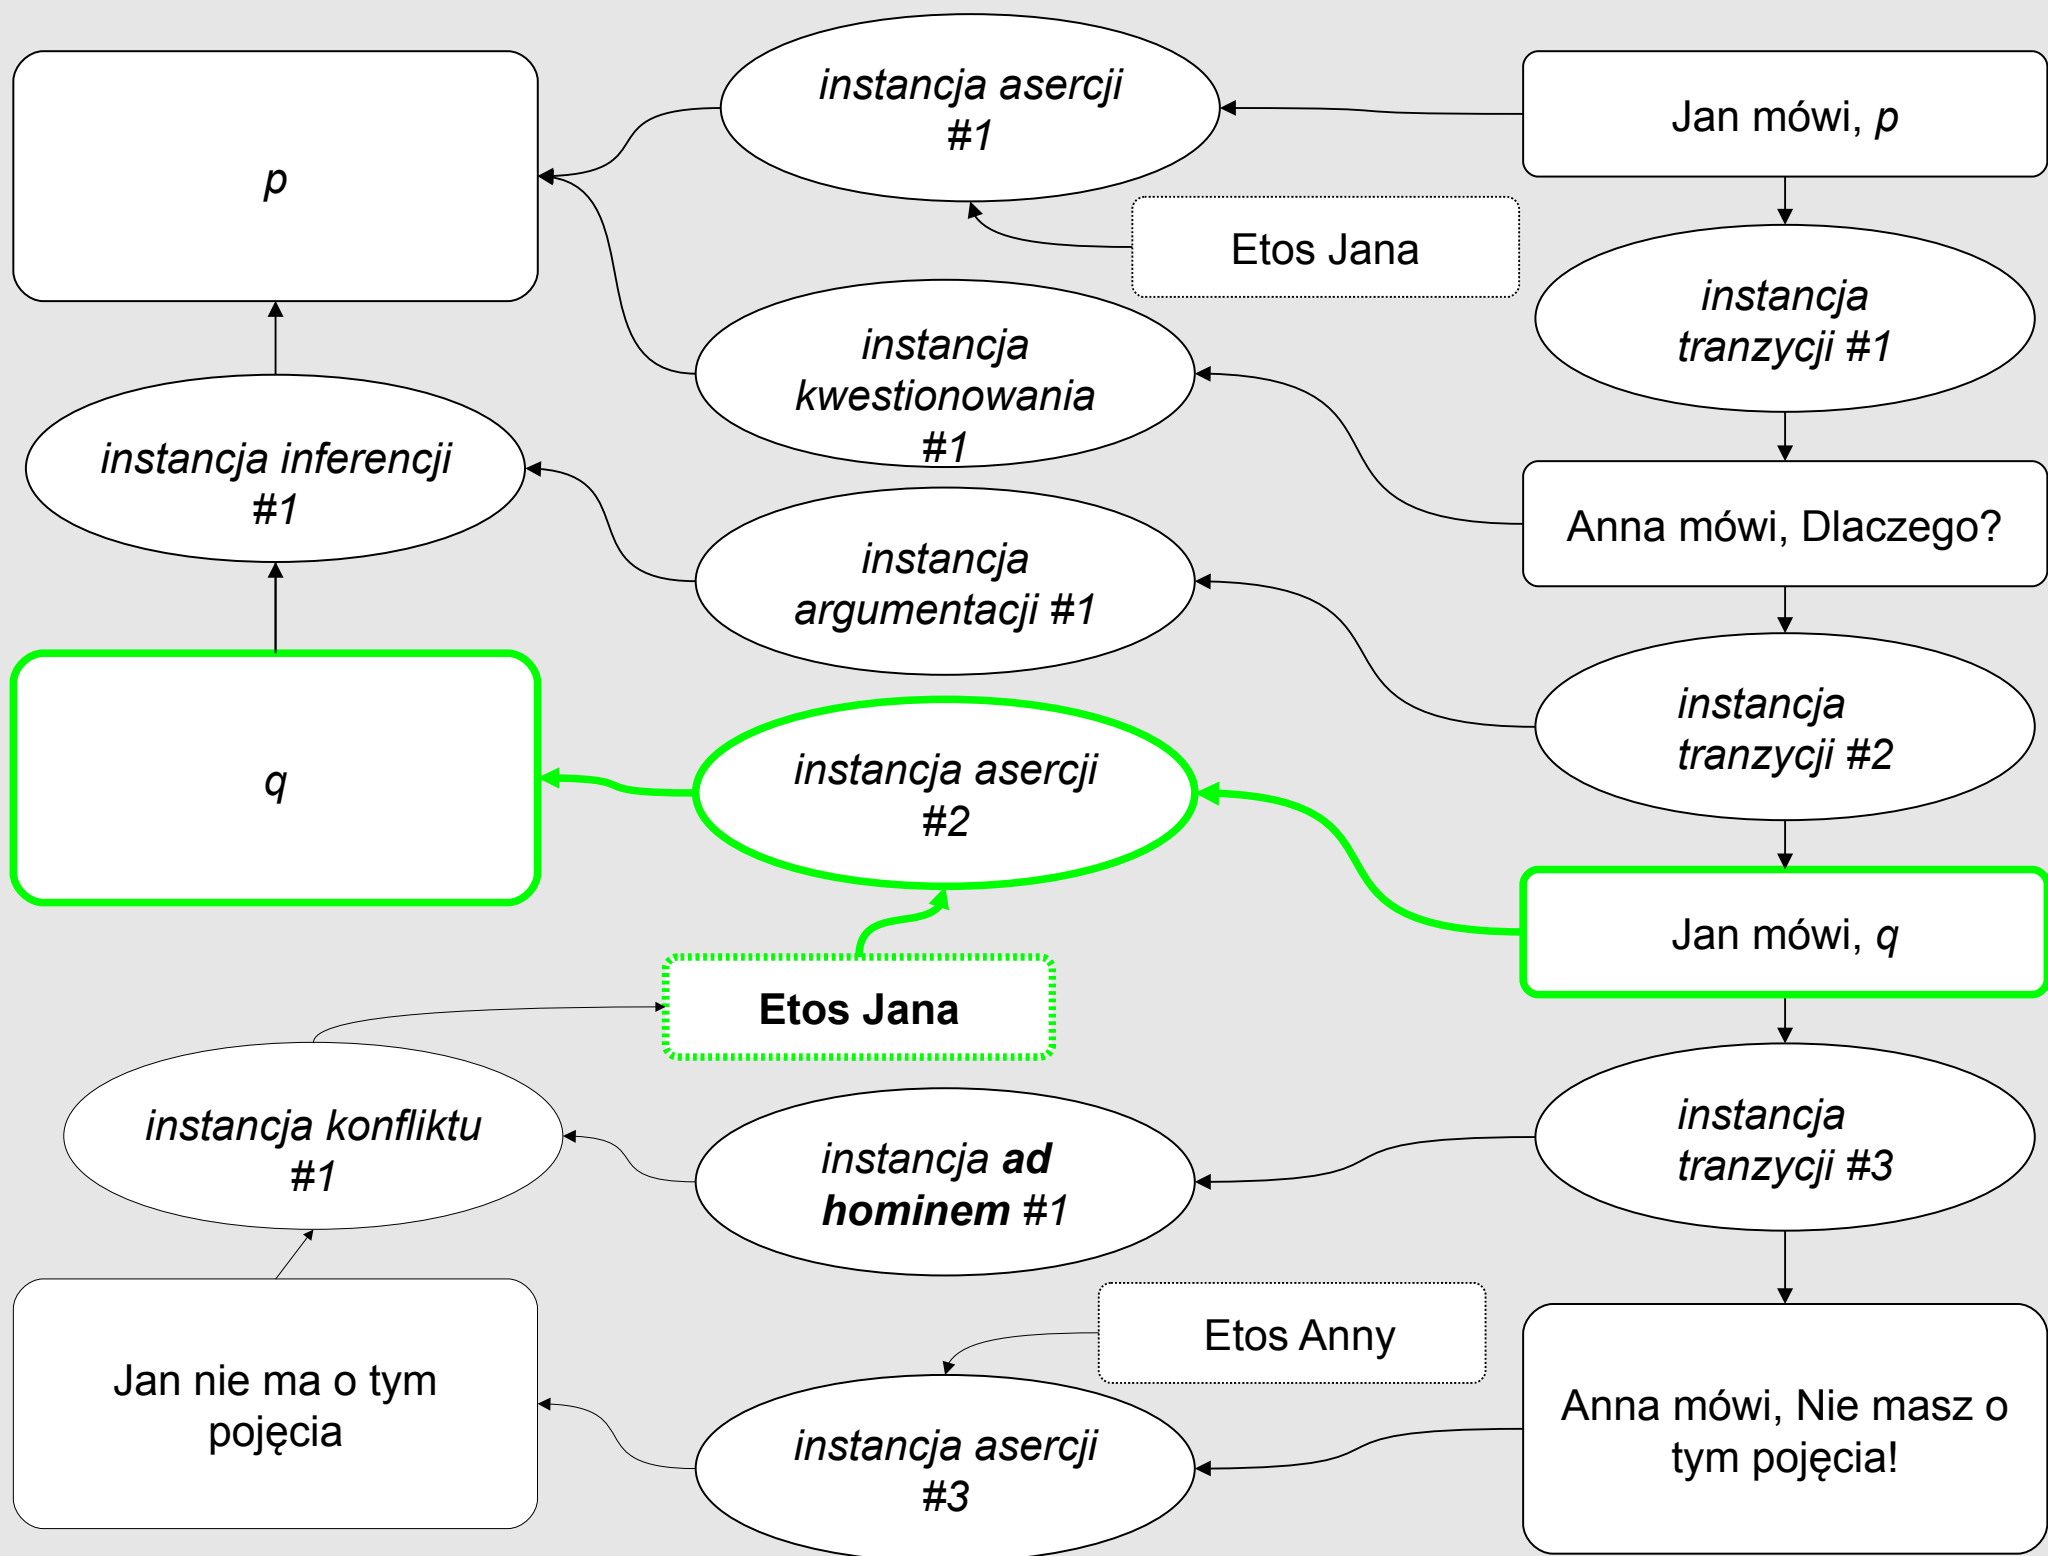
p

instancja asercji #1

Jan mówi, p

Etos Jana

instancja tranzycji #1

instancja kwestionowania #1

instancja inferencji #1

Anna mówi, Dlaczego?

instancja argumentacji #1

instancja tranzycji #2

q

instancja asercji #2

Jan mówi, q

Etos Jana

instancja tranzycji #3

instancja konfliktu #1

instancja ad hominem #1

Etos Anny

Jan nie ma o tym pojęcia

instancja asercji #3

Anna mówi, Nie masz o tym pojęcia!